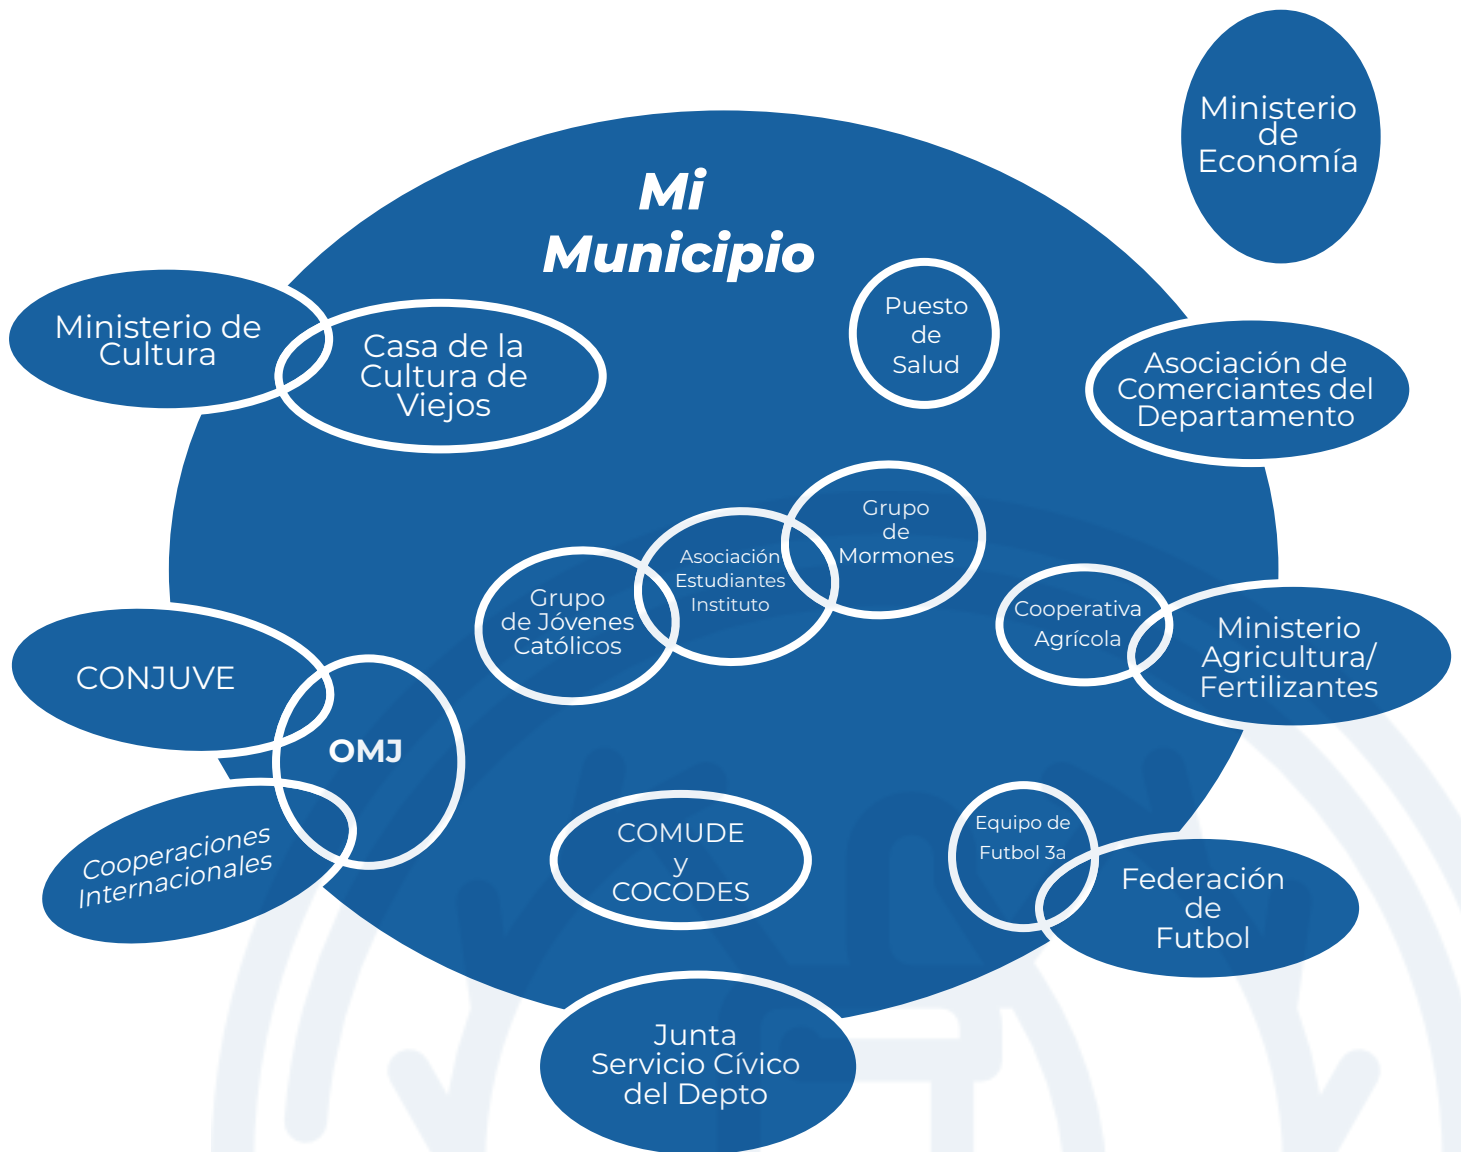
Ministerio de Economía

Mi Municipio

Ministerio de Cultura

Casa de la Cultura de Viejos

Puesto de Salud

Asociación de Comerciantes del Departamento

Grupo de Mormones

Asociación Estudiantes Instituto

Grupo de Jóvenes Católicos

Cooperativa Agrícola

Ministerio Agricultura/ Fertilizantes

CONJUVE

OMJ

Cooperaciones Internacionales

COMUDE y COCODES

Equipo de Futbol 3a

Federación de Futbol

Junta Servicio Cívico del Depto